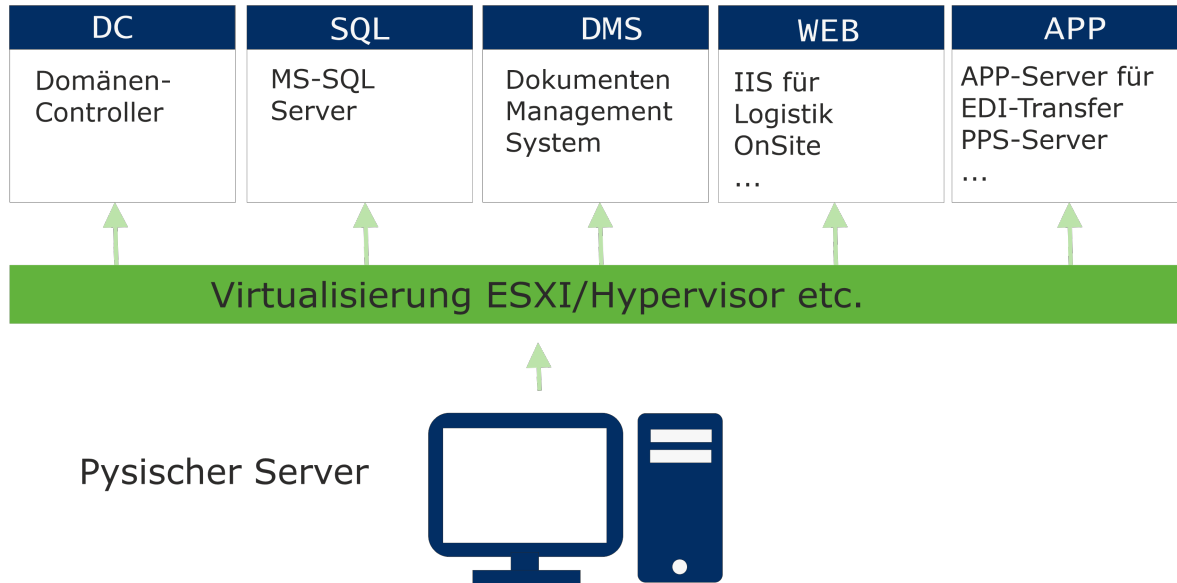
DC

Domänen-Controller

SQL

MS-SQL Server

DMS

Dokumenten Management System

WEB

IIS für Logistik OnSite …

APP

APP-Server für EDI-Transfer PPS-Server …

Virtualisierung ESXI/Hypervisor etc.

Pysischer Server